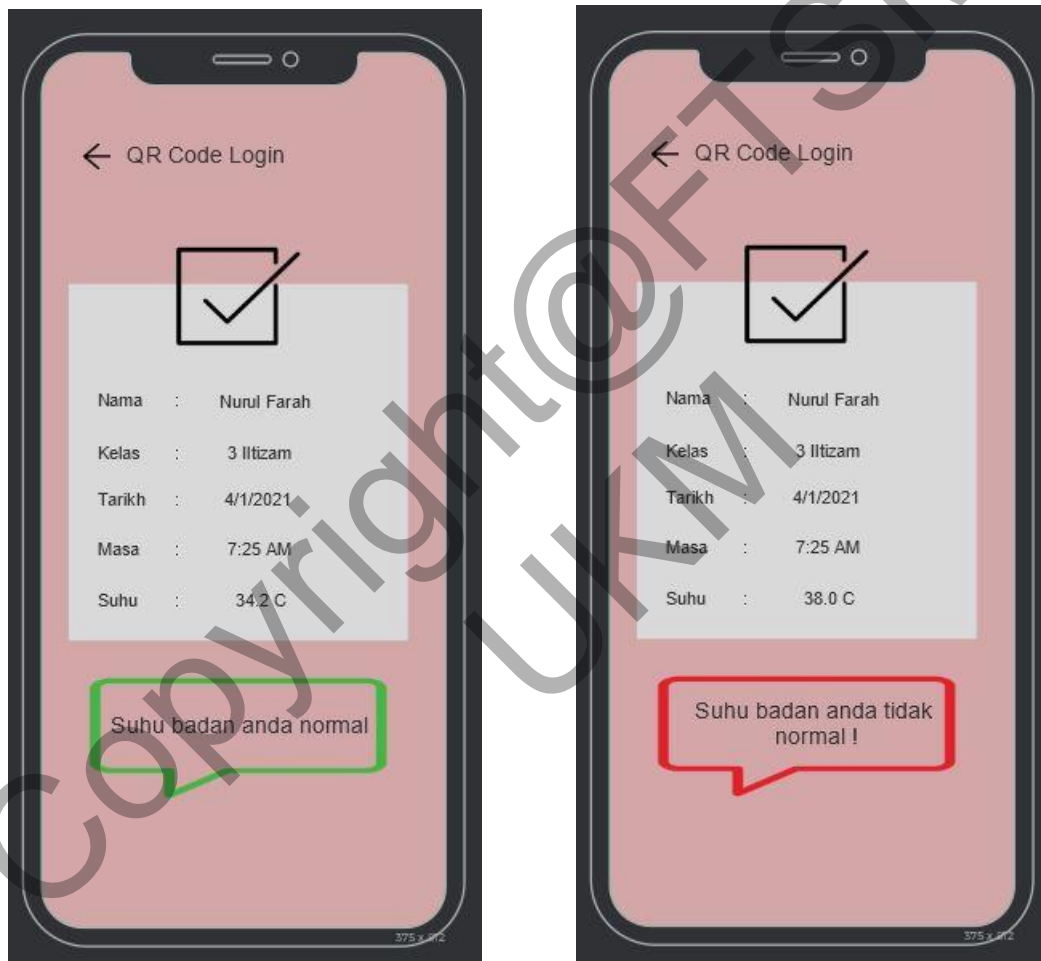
← QR Code Login

| Nama | : | Nurul Farah |
|---|---|---|
| Kelas | : | 3 Iltizam |
| Tarikh | : | 4/1/2021 |
| Masa | : | 7:25 AM |
| Suhu | : | 34.2 C |

Suhu badan anda normal

375 x 812

← QR Code Login

| Nama | : | Nurul Farah |
|---|---|---|
| Kelas | : | 3 Iltizam |
| Tarikh | : | 4/1/2021 |
| Masa | : | 7:25 AM |
| Suhu | : | 38.0 C |

Suhu badan anda tidak normal !

375 x 812

Copyright@FTSM UKM